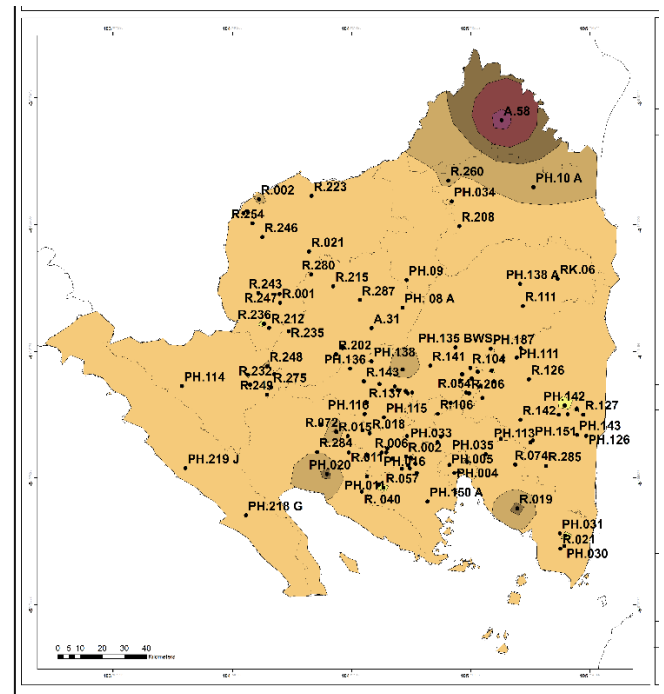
A.58
R.260
PH.10 A
R.002
R.223
PH.034
R.254
R.208
R.246
R.021
R.280
PH.138 A
RK.06
R.243
R.215
PH.09
R.247
R.001
R.287
PH. 08 A
R.111
R.236
R.212
R.235
A.31
PH.135
BWS
PH.187
R.202
PH.138
R.141
R.104
PH.111
R.248
PH.136
PH.114
R.232
R.275
R.143
R.126
R.249
R.054
R.206
R.137
PH.142
PH.116
PH.115
R.106
R.142
R.127
R.072
R.015
R.018
PH.143
PH.033
PH.113
PH.151
PH.126
R.284
R.006
R.002
PH.035
R.011
PH.116
PH.005
R.074
R.285
PH.219 J
PH.020
R.057
PH.004
PH.011
R.040
PH.150 A
R.019
PH.218 G
PH.031
R.021
PH.030
0 5 10 20 30 40
Kilometers